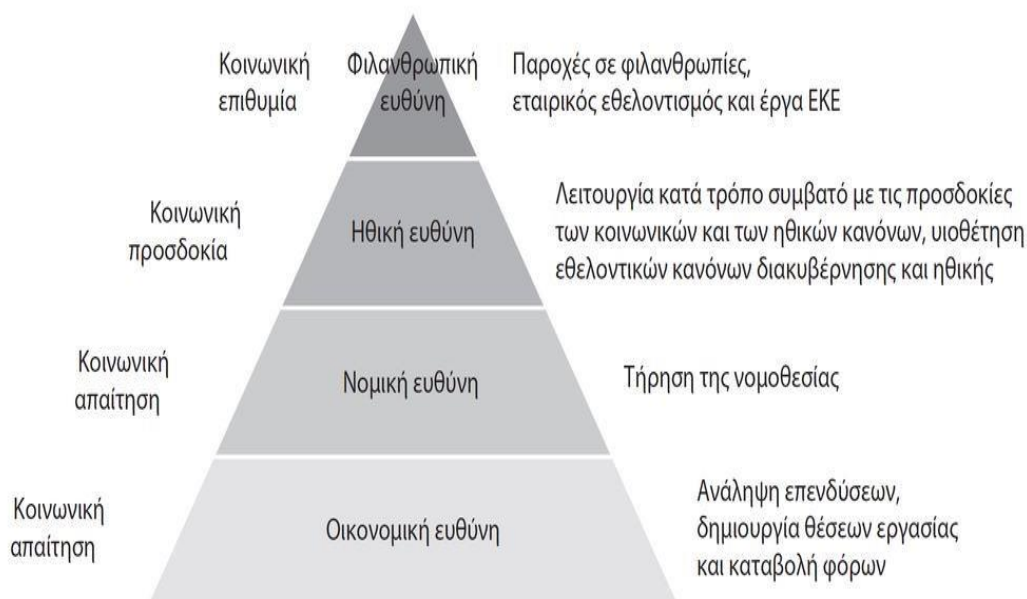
Κοινωνική επιθυμία

Φιλανθρωπική ευθύνη

Παροχές σε φιλανθρωπίες, εταιρικός εθελοντισμός και έργα ΕΚΕ

Κοινωνική προσδοκία

Ηθική ευθύνη

Λειτουργία κατά τρόπο συμβατό με τις προσδοκίες των κοινωνικών και των ηθικών κανόνων, υιοθέτηση εθελοντικών κανόνων διακυβέρνησης και ηθικής

Κοινωνική απαίτηση

Νομική ευθύνη

Τήρηση της νομοθεσίας

Κοινωνική απαίτηση

Οικονομική ευθύνη

Ανάληψη επενδύσεων, δημιουργία θέσεων εργασίας και καταβολή φόρων